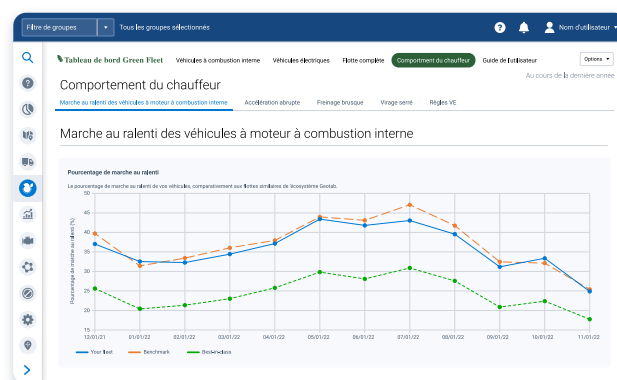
Filtre de groupes ▾ Tous les groupes sélectionnés

? Nom d'utilisateur ▾

Tableau de bord Green Fleet Véhicules à combustion interne Véhicules électriques Flotte complète Comportement du chauffeur Guide de l'utilisateur Options ▾

Au cours de la dernière année

Comportement du chauffeur

Marche au ralenti des véhicules à moteur à combustion interne Accélération abrupte Freinage brusque Virage serré Règles VE

Marche au ralenti des véhicules à moteur à combustion interne

Pourcentage de marche au ralenti

Le pourcentage de marche au ralenti de vos véhicules, comparativement aux flottes similaires de l'écosystème Geotab.

Pourcentage de marche au ralenti (%)

50
45
40
35
30
25
20
15

12/01/21 01/01/22 02/01/22 03/01/22 04/01/22 05/01/22 06/01/22 07/01/22 08/01/22 09/01/22 10/01/22 11/01/22

Your fleet Benchmark Best-in-class